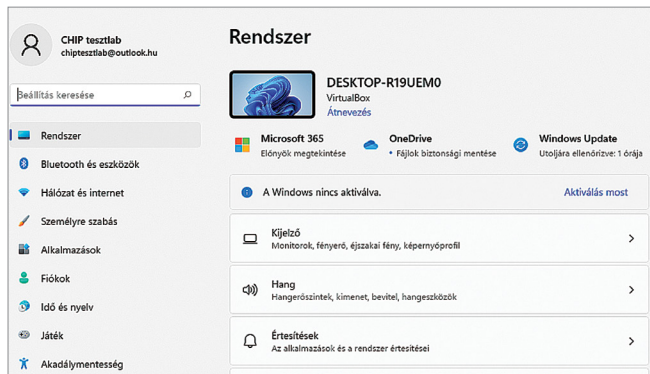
CHIP tesztlab
chiptesztlab@outlook.hu

Beállítás keresése

Rendszer
Bluetooth és eszközök
Hálózat és internet
Személyre szabás
Alkalmazások
Fiókok
Idő és nyelv
Játék
Akadálymentesség

Rendszer

DESKTOP-R19UEM0
VirtualBox
Átnevezés

Microsoft 365
Előnyök megtekintése

OneDrive
• Fájlok biztonsági mentése

Windows Update
Utoljára ellenőrizve: 1 órája

A Windows nincs aktiválva.
Aktiválás most

Kijelző
Monitorok, fényerő, éjszakai fény, képernyőprofil

Hang
Hangerőszintek, kimenet, bevitel, hangeszközök

Értesítések
Az alkalmazások és a rendszer értesítései